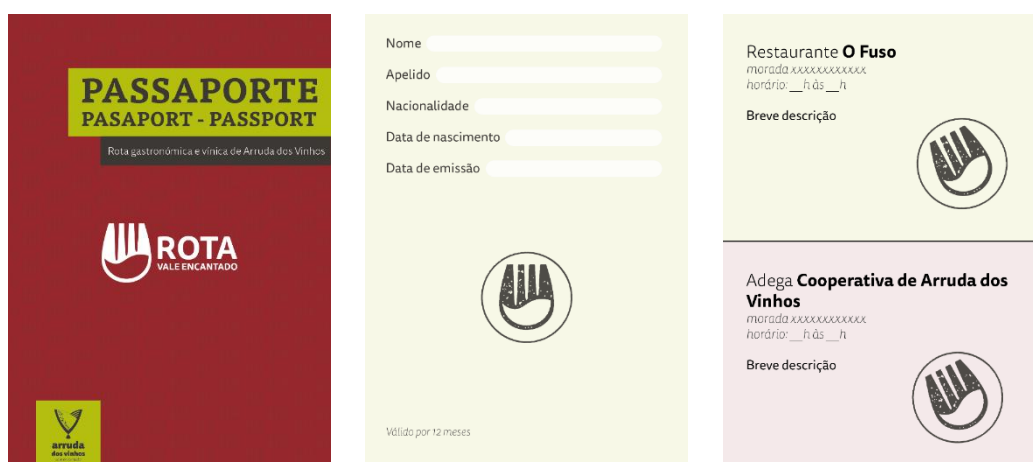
PASSAPORTE
PASAPORT - PASSPORT
Rota gastronómica e vínica de Arruda dos Vinhos

ROTA
VALE ENCANTADO

arruda
dos vinhos

Nome
Apelido
Nacionalidade
Data de nascimento
Data de emissão

Válido por 12 meses

Restaurante **O Fuso**
morada xxxxxxxxxxxx
horário: __h às __h

Breve descrição

Adega **Cooperativa de Arruda dos Vinhos**
morada xxxxxxxxxxxx
horário: __h às __h

Breve descrição